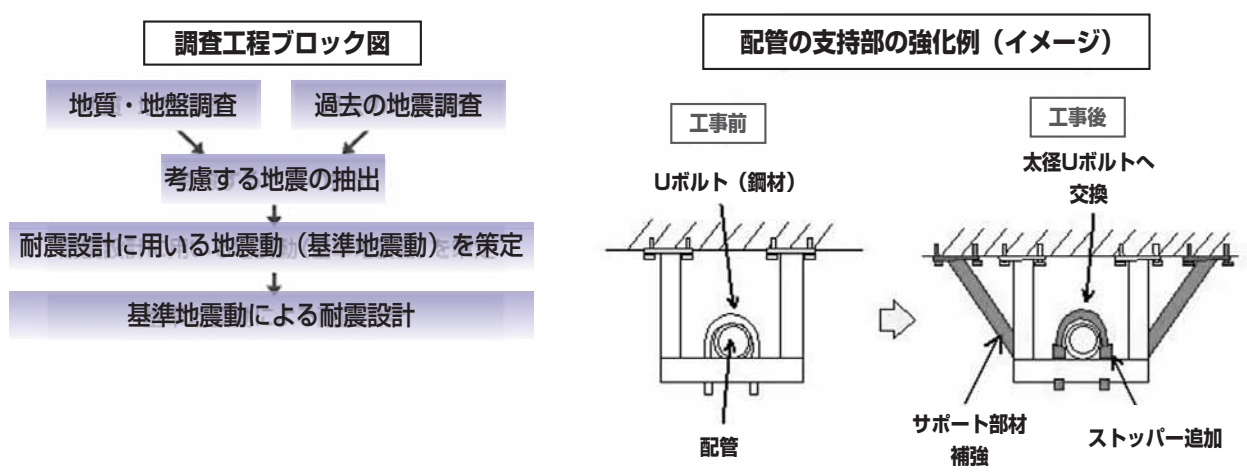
調査工程ブロック図

地質・地盤調査

過去の地震調査

考慮する地震の抽出

耐震設計に用いる地震動（基準地震動）を策定

基準地震動による耐震設計

配管の支持部の強化例（イメージ）

工事前

Uボルト（鋼材）

配管

工事後

太径Uボルトへ交換

サポート部材補強

ストッパー追加